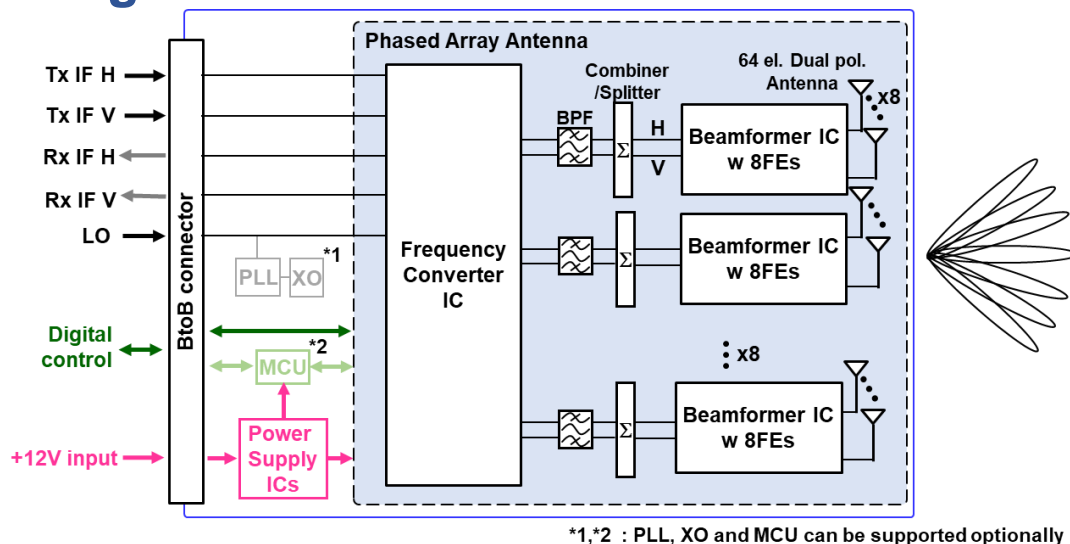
Tx IF H
Tx IF V
Rx IF H
Rx IF V
LO
BtoB connector
Digital control
+12V input
PLL
XO
*1
MCU
*2
Power Supply ICs
Phased Array Antenna
Frequency Converter IC
BPF
Combiner /Splitter
$\Sigma$
H
V
64 el. Dual pol. Antenna
x8
Beamformer IC w 8FEs
$\Sigma$
Beamformer IC w 8FEs
x8
$\Sigma$
Beamformer IC w 8FEs
*1,*2 : PLL, XO and MCU can be supported optionally